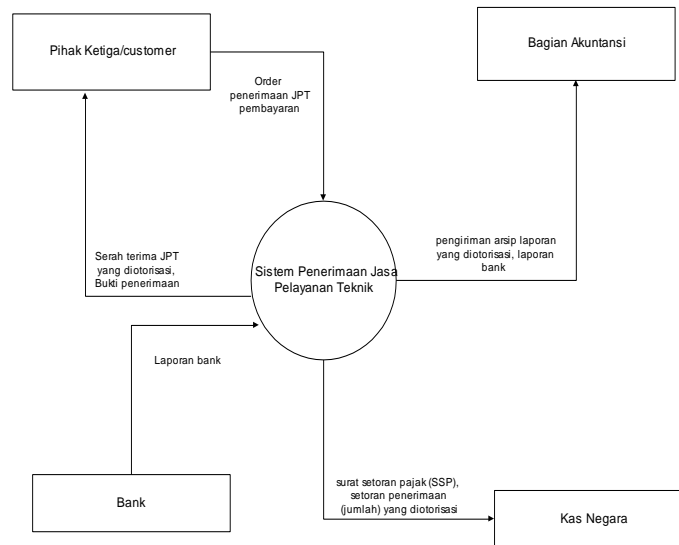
Pihak Ketiga/customer

Bagian Akuntansi

Order penerimaan JPT pembayaran

Serah terima JPT yang diotorisasi, Bukti penerimaan

Sistem Penerimaan Jasa Pelayanan Teknik

pengiriman arsip laporan yang diotorisasi, laporan bank

Laporan bank

Bank

surat setoran pajak (SSP), setoran penerimaan (jumlah) yang diotorisasi

Kas Negara